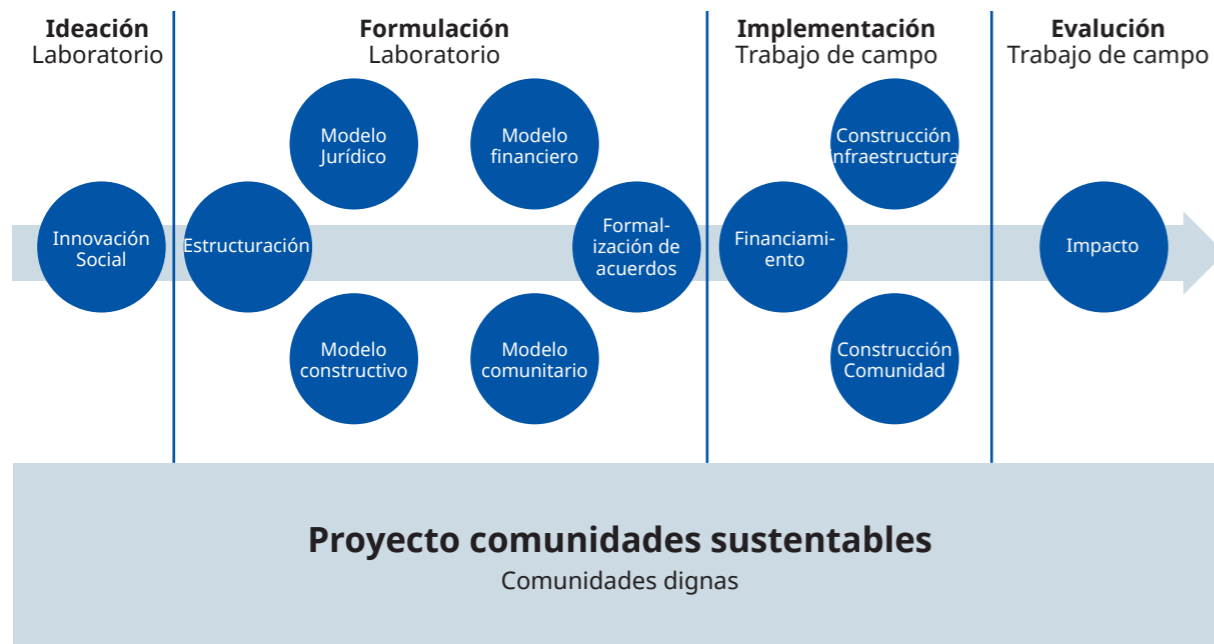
Ideación
Laboratorio

Formulación
Laboratorio

Implementación
Trabajo de campo

Evalución
Trabajo de campo

Innovación Social

Estructuración

Modelo Jurídico

Modelo constructivo

Modelo financiero

Modelo comunitario

Formalización de acuerdos

Financiamiento

Construcción Infraestructura

Construcción Comunidad

Impacto

Proyecto comunidades sustentables
Comunidades dignas